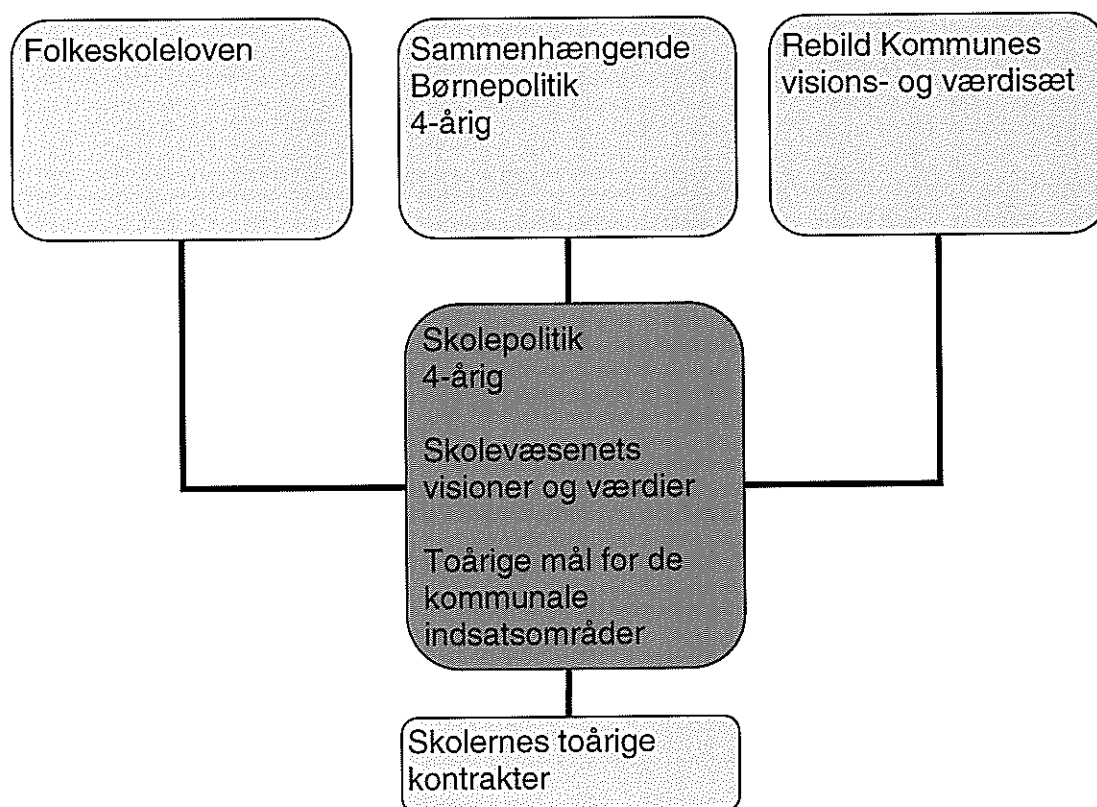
Folkeskoleloven

Sammenhængende Børnepolitik 4-årig

Rebild Kommunes visions- og værdisæt

Skolepolitik 4-årig

Skolevæsenets visioner og værdier

Toårige mål for de kommunale indsatsområder

Skolernes toårige kontrakter